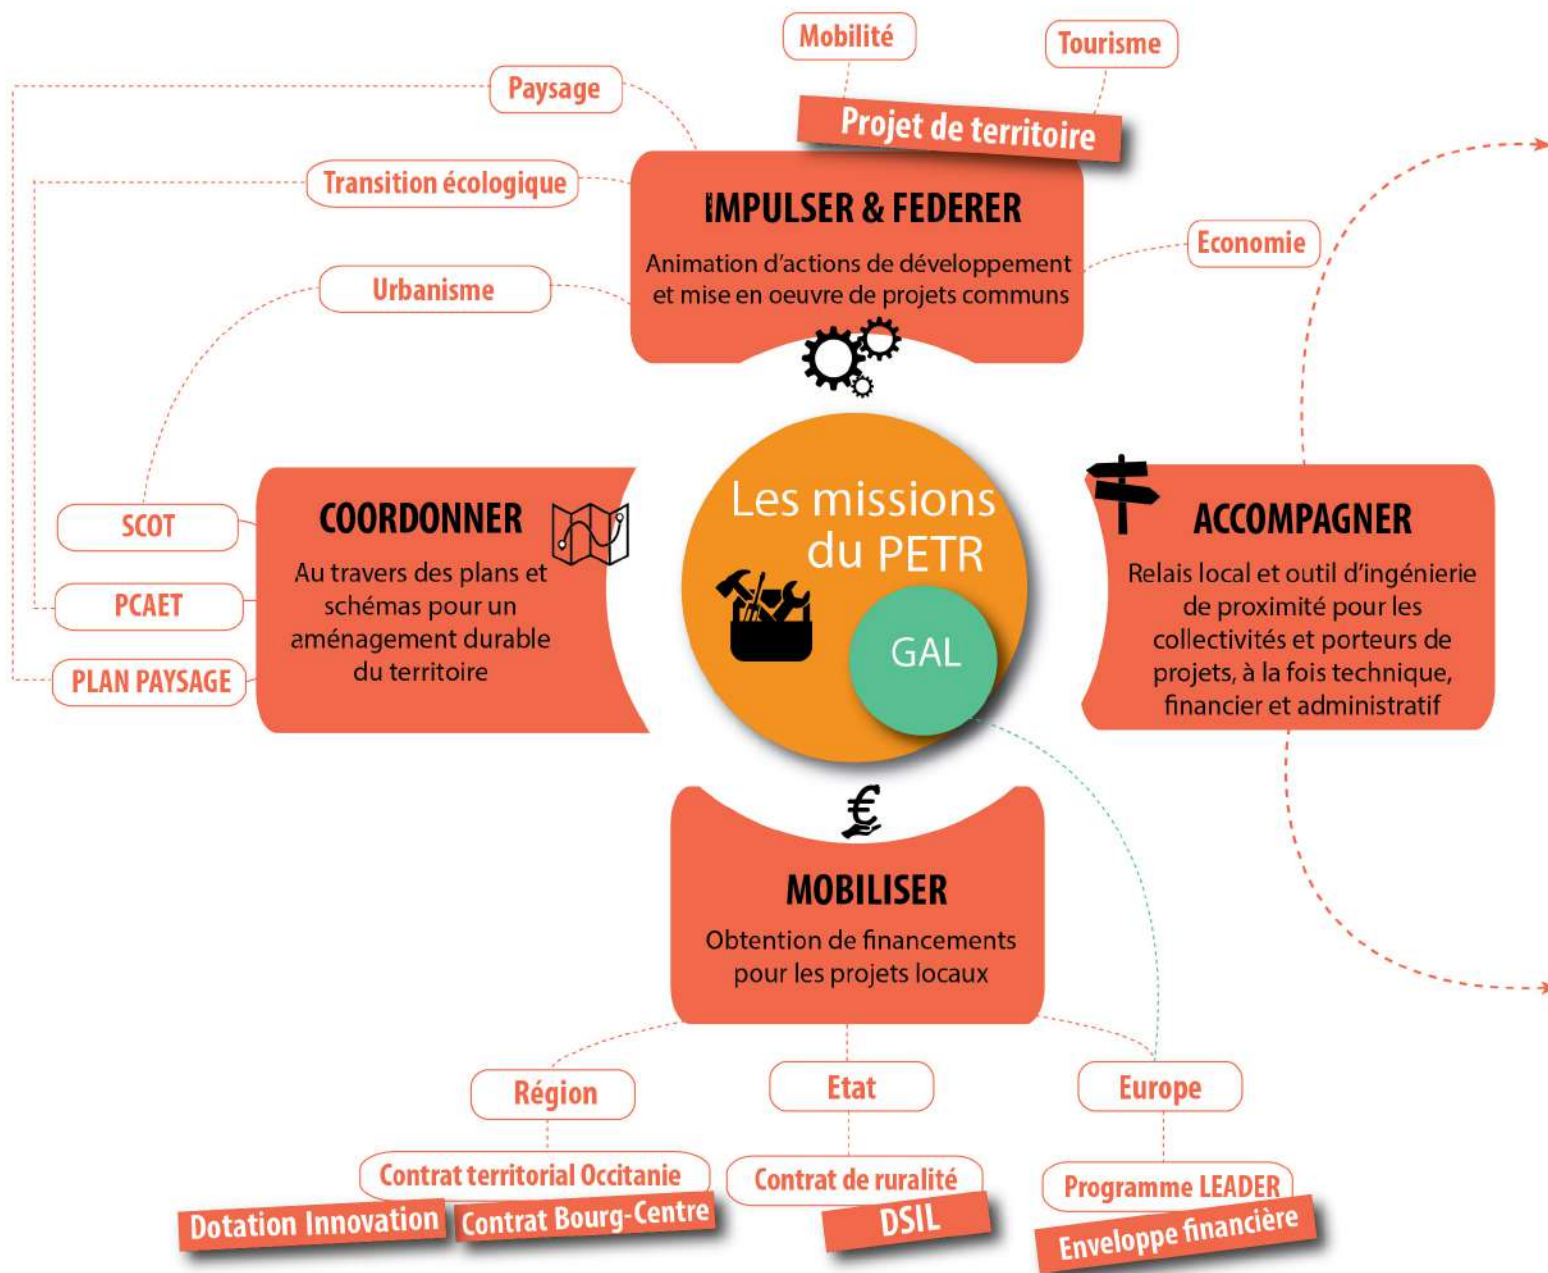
Mobilité

Tourisme

Paysage

Projet de territoire

Transition écologique

IMPULSER & FEDERER

Animation d'actions de développement et mise en oeuvre de projets communs

Economie

Urbanisme

Les missions du PETR

GAL

SCOT

COORDONNER

Au travers des plans et schémas pour un aménagement durable du territoire

PCAET

PLAN PAYSAGE

ACCOMPAGNER

Relais local et outil d'ingénierie de proximité pour les collectivités et porteurs de projets, à la fois technique, financier et administratif

MOBILISER

Obtention de financements pour les projets locaux

Région

Etat

Europe

Contrat territorial Occitanie

Contrat de ruralité

Programme LEADER

Dotation Innovation

Contrat Bourg-Centre

DSIL

Enveloppe financière